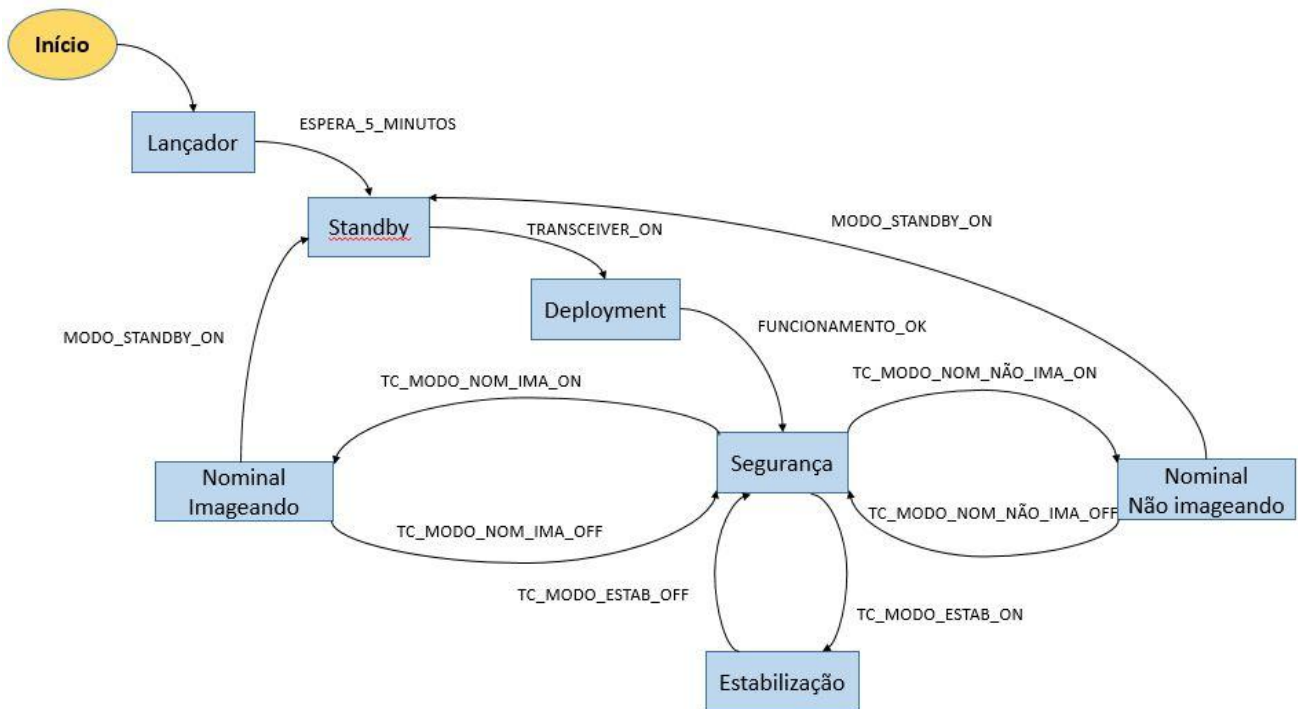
Início

Lançador

ESPERA_5_MINUTOS

Standby

MODO_STANDBY_ON

TRANSCEIVER_ON

Deployment

FUNCIONAMENTO_OK

MODO_STANDBY_ON

TC_MODO_NOM_IMA_ON

TC_MODO_NOM_NÃO_IMA_ON

Nominal Imageando

Segurança

Nominal Não imageando

TC_MODO_NOM_IMA_OFF

TC_MODO_NOM_NÃO_IMA_OFF

TC_MODO_ESTAB_OFF

TC_MODO_ESTAB_ON

Estabilização